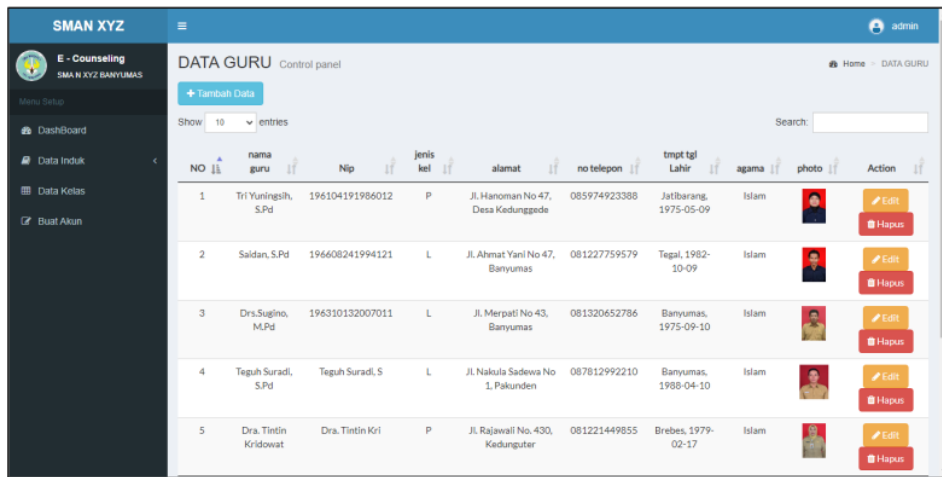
SMAN XYZ

admin

E - Counseling
SMA N XYZ BANYUMAS

Menu Setup

DashBoard

Data Induk

Data Kelas

Buat Akun

DATA GURU Control panel

Home > DATA GURU

+ Tambah Data

Show 10 entries

Search:

| NO | nama guru | Nip | jenis kel | alamat | no telepon | tmpt tgl Lahir | agama | photo | Action |
|---|---|---|---|---|---|---|---|---|---|
| 1 | Tri Yuningsih, S.Pd | 196104191986012 | P | Jl. Hanoman No 47, Desa Kedunggede | 085974923388 | Jatibarang, 1975-05-09 | Islam | | Edit Hapus |
| 2 | Saidan, S.Pd | 196608241994121 | L | Jl. Ahmat Yani No 47, Banyumas | 081227759579 | Tegal, 1982-10-09 | Islam | | Edit Hapus |
| 3 | Drs.Sugino, M.Pd | 196310132007011 | L | Jl. Merpati No 43, Banyumas | 081320652786 | Banyumas, 1975-09-10 | Islam | | Edit Hapus |
| 4 | Teguh Suradi, S.Pd | Teguh Suradi, S | L | Jl. Nakula Sadewa No 1, Pakunden | 087812992210 | Banyumas, 1988-04-10 | Islam | | Edit Hapus |
| 5 | Dra. Tintin Kridowat | Dra. Tintin Kri | P | Jl. Rajawali No. 430, Kedunguter | 081221449855 | Brebes, 1979-02-17 | Islam | | Edit Hapus |